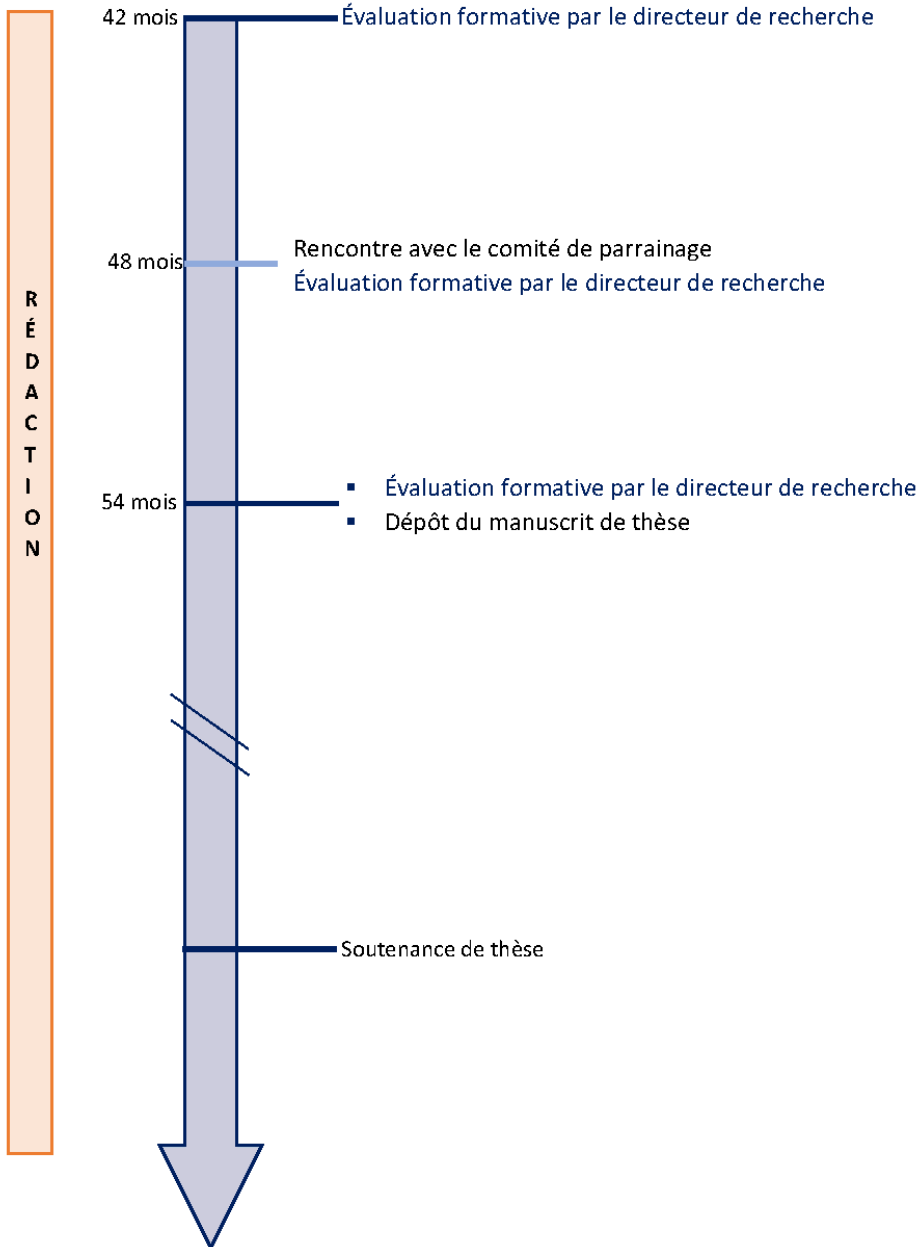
RÉDACTION

42 mois Évaluation formative par le directeur de recherche

48 mois Rencontre avec le comité de parrainage
Évaluation formative par le directeur de recherche

54 mois
▪ Évaluation formative par le directeur de recherche
▪ Dépôt du manuscrit de thèse

Soutenance de thèse